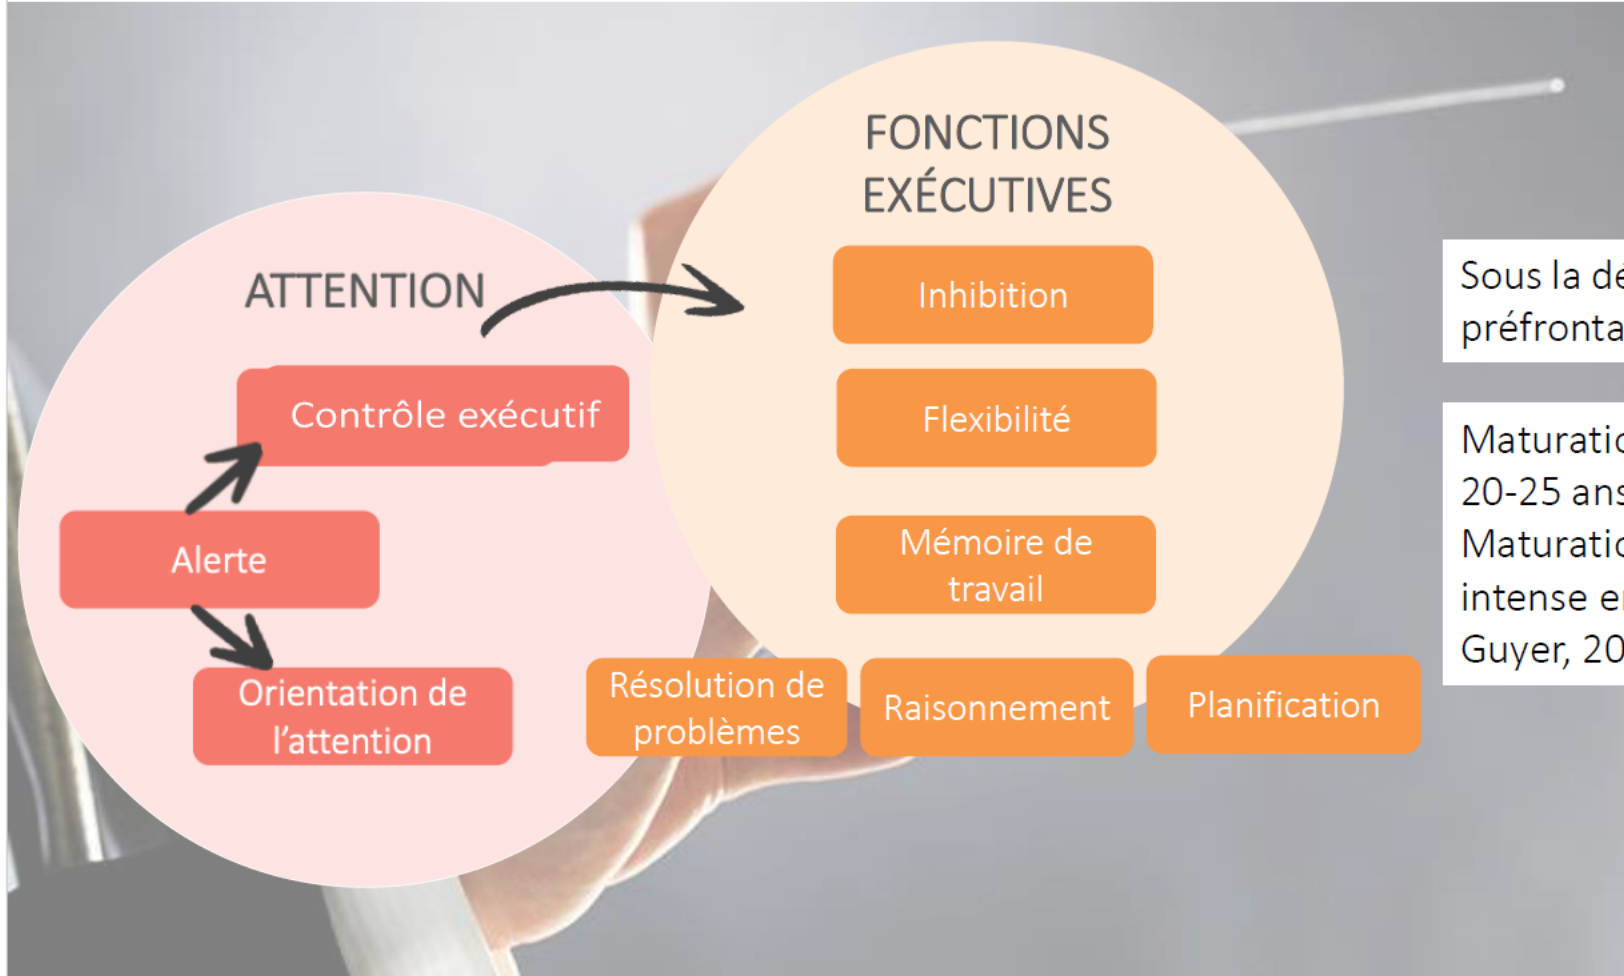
ATTENTION

Contrôle exécutif

Alerte

Orientation de l'attention

FONCTIONS EXÉCUTIVES

Inhibition

Flexibilité

Mémoire de travail

Résolution de problèmes

Raisonnement

Planification

Sous la dé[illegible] préfronta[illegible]

Maturatio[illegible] 20-25 ans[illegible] Maturatio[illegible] intense e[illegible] Guyer, 20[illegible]